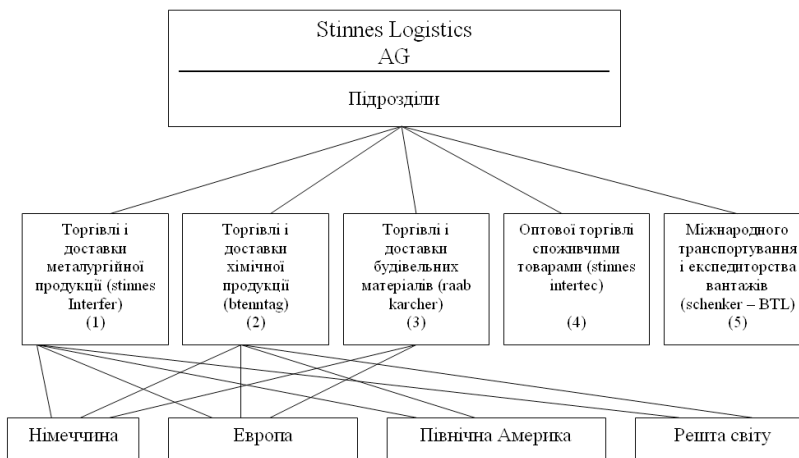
Stinnes Logistics AG

Підрозділи

Торгівлі і доставки металургійної продукції (stinnes Interfer) (1)

Торгівлі і доставки хімічної продукції (btenntag) (2)

Торгівлі і доставки будівельних матеріалів (raab karcher) (3)

Оптової торгівлі споживчими товарами (stinnes intertec) (4)

Міжнародного транспортування і експедиторства вантажів (schenker – BTL) (5)

Німеччина

Европа

Північна Америка

Решта світу